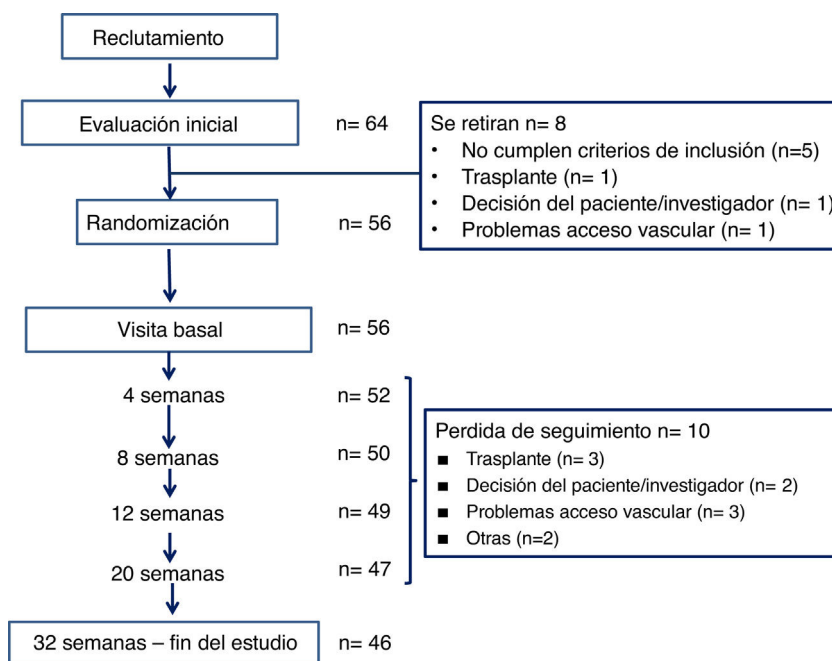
Reclutamiento

Evaluación inicial n= 64

Se retiran n= 8
• No cumplen criterios de inclusión (n=5)
• Trasplante (n= 1)
• Decisión del paciente/investigador (n= 1)
• Problemas acceso vascular (n= 1)

Randomización n= 56

Visita basal n= 56

4 semanas n= 52

8 semanas n= 50

12 semanas n= 49

20 semanas n= 47

Perdida de seguimiento n= 10
■ Trasplante (n= 3)
■ Decisión del paciente/investigador (n= 2)
■ Problemas acceso vascular (n= 3)
■ Otras (n=2)

32 semanas – fin del estudio n= 46